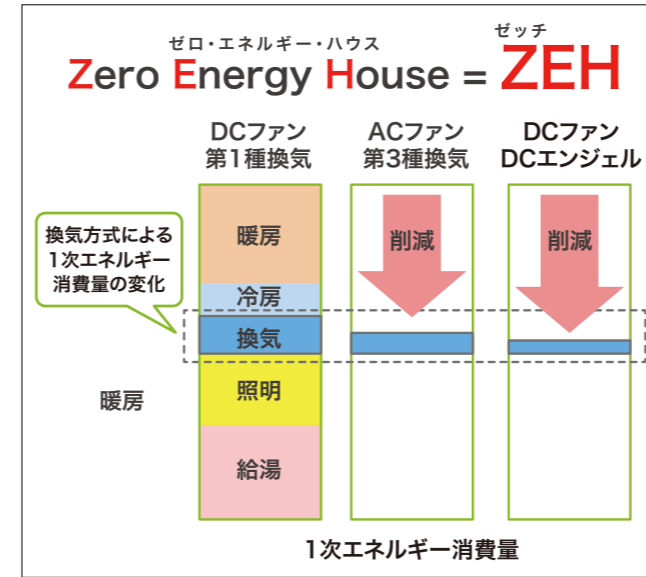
ゼロ・エネルギー・ハウス
Zero Energy House = ZEH
ゼッチ

DCファン
第1種換気

ACファン
第3種換気

DCファン
DCエンジェル

換気方式による
1次エネルギー
消費量の変化

暖房
冷房
換気
照明
給湯

削減

削減

暖房

1次エネルギー消費量